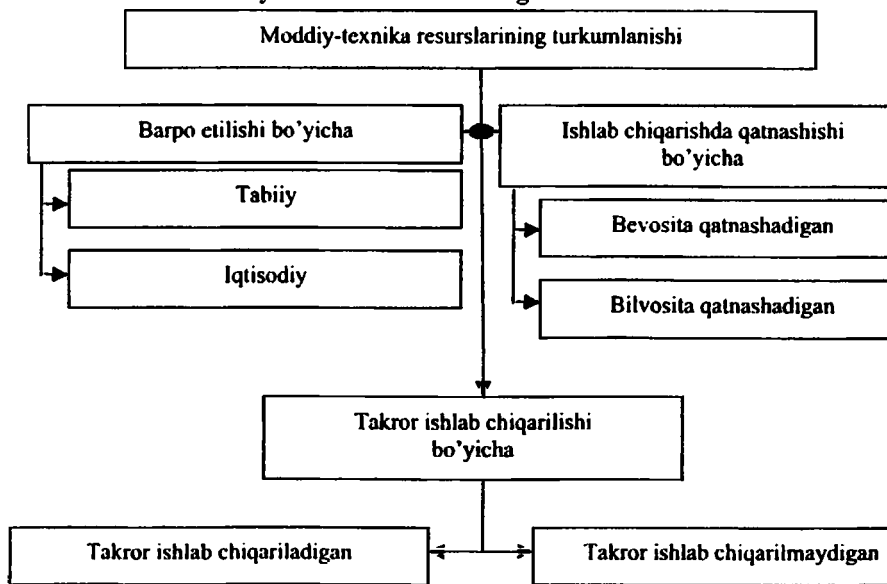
Moddiy-texnika resurslarining turkumlanishi

Barpo etilishi bo'yicha

Tabiiy

Iqtisodiy

Ishlab chiqarishda qatnashishi bo'yicha

Bevosita qatnashadigan

Bilvosita qatnashadigan

Takror ishlab chiqarilishi bo'yicha

Takror ishlab chiqariladigan

Takror ishlab chiqarilmaydigan